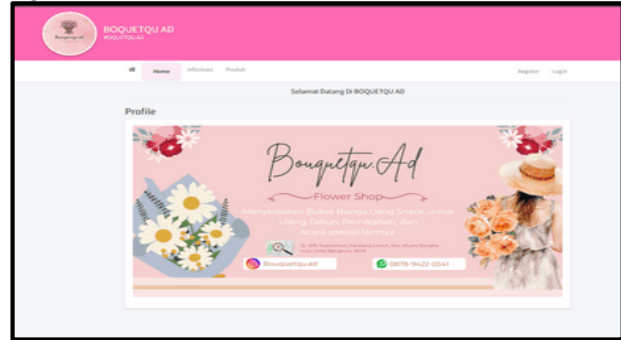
Bouquetqu Ad

BOQUETQU AD
BOQUETQU AD

Home Informasi Produk

Register Login

Selamat Datang Di BOQUETQU AD

Profile

Bouquetqu Ad

Flower Shop

Menyediakan Buket Bunga,Uang,Snack untuk Ulang Tahun, Pernikahan, dan Acara spesial lainnya

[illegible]

Bouquetqu.ad

0878-9422-0541